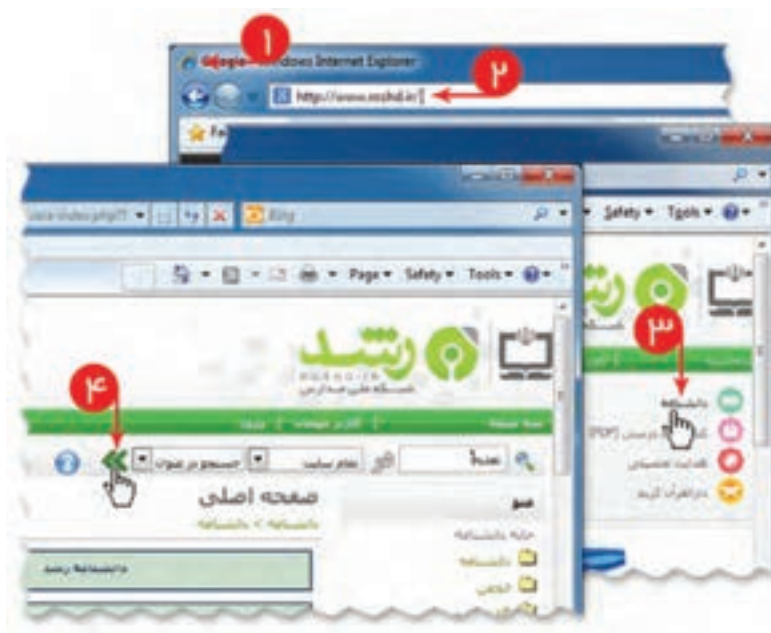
Google - Windows Internet Explorer
۱
۲
http://www.roshd.ir/
Bing
Page ▾ Safety ▾ Tools ▾
Safety ▾ Tools ▾
رشد
ROSHD.IR
۳
دانشنامه
۴
جستجو در عنوان
تمام سایت
صفحه اصلی
دانشنامه > دانشنامه
دانشنامهٔ رشد
منو
خانه دانشنامه
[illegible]
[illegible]
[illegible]
هدایت تحصیلی
دارالقرآن کریم